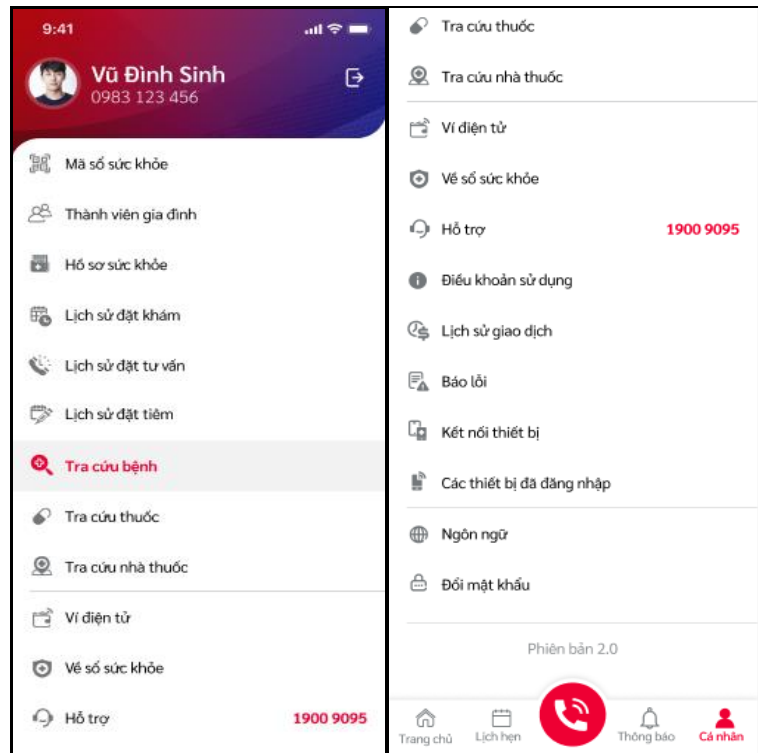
9:41

Vũ Đình Sinh
0983 123 456

Mã số sức khỏe

Thành viên gia đình

Hồ sơ sức khỏe

Lịch sử đặt khám

Lịch sử đặt tư vấn

Lịch sử đặt tiêm

Tra cứu bệnh

Tra cứu thuốc

Tra cứu nhà thuốc

Ví điện tử

Vé số sức khỏe

Hỗ trợ 1900 9095

Tra cứu thuốc

Tra cứu nhà thuốc

Ví điện tử

Vé số sức khỏe

Hỗ trợ 1900 9095

Điều khoản sử dụng

Lịch sử giao dịch

Báo lỗi

Kết nối thiết bị

Các thiết bị đã đăng nhập

Ngôn ngữ

Đổi mật khẩu

Phiên bản 2.0

Trang chủ
Lịch hẹn
Thông báo
Cá nhân